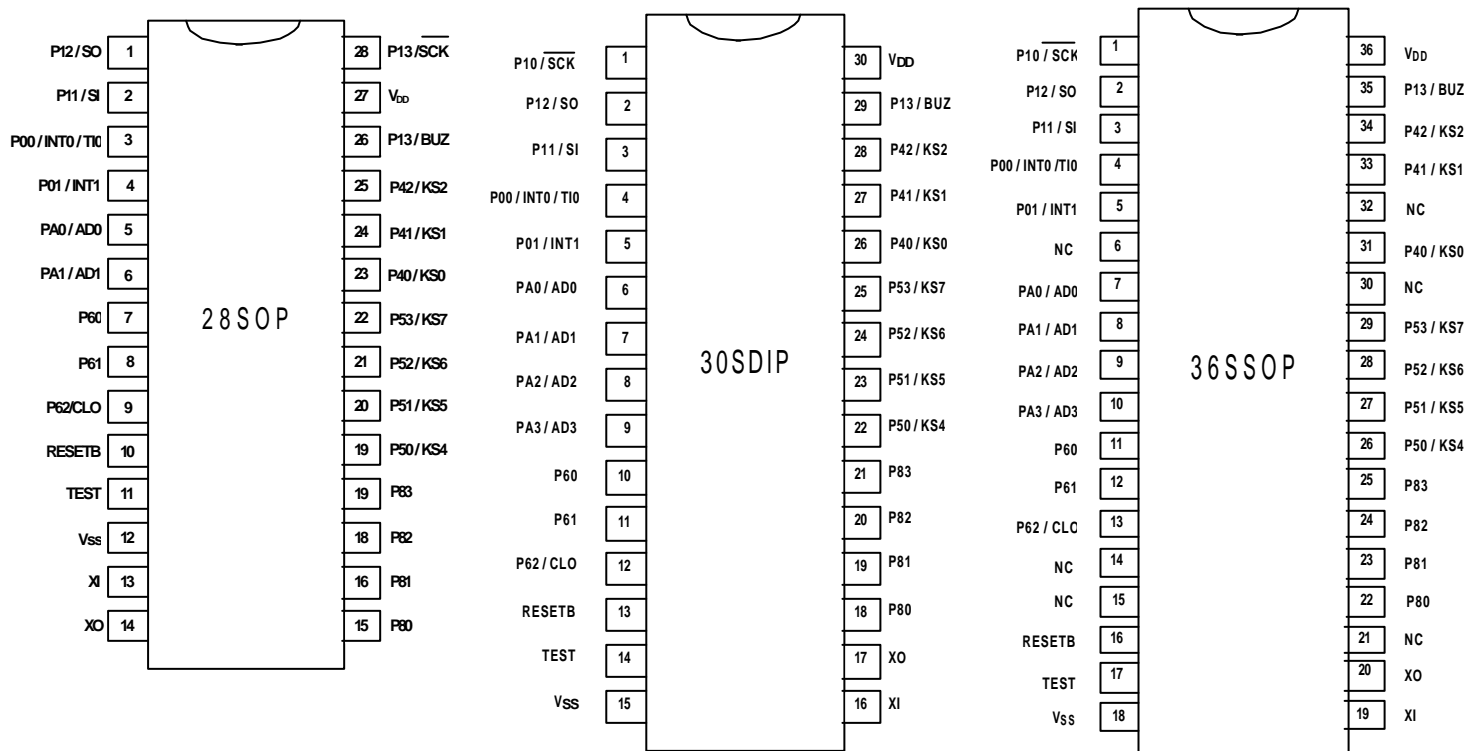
| | | | |
|---|---|---|---|
| P12 / SO | 1 | 28 | P13 / $\overline{SCK}$ |
| P11 / SI | 2 | 27 | $V_{DD}$ |
| P00 / INT0 / TI0 | 3 | 26 | P13 / BUZ |
| P01 / INT1 | 4 | 25 | P42 / KS2 |
| PA0 / AD0 | 5 | 24 | P41 / KS1 |
| PA1 / AD1 | 6 | 23 | P40 / KS0 |
| P60 | 7 | 22 | P53 / KS7 |
| P61 | 8 | 21 | P52 / KS6 |
| P62/CLO | 9 | 20 | P51 / KS5 |
| RESETB | 10 | 19 | P50 / KS4 |
| TEST | 11 | 19 | P83 |
| Vss | 12 | 18 | P82 |
| XI | 13 | 16 | P81 |
| XO | 14 | 15 | P80 |

28SOP

| | | | |
|---|---|---|---|
| P10 / $\overline{SCK}$ | 1 | 30 | $V_{DD}$ |
| P12 / SO | 2 | 29 | P13 / BUZ |
| P11 / SI | 3 | 28 | P42 / KS2 |
| P00 / INT0 / TI0 | 4 | 27 | P41 / KS1 |
| P01 / INT1 | 5 | 26 | P40 / KS0 |
| PA0 / AD0 | 6 | 25 | P53 / KS7 |
| PA1 / AD1 | 7 | 24 | P52 / KS6 |
| PA2 / AD2 | 8 | 23 | P51 / KS5 |
| PA3 / AD3 | 9 | 22 | P50 / KS4 |
| P60 | 10 | 21 | P83 |
| P61 | 11 | 20 | P82 |
| P62 / CLO | 12 | 19 | P81 |
| RESETB | 13 | 18 | P80 |
| TEST | 14 | 17 | XO |
| Vss | 15 | 16 | XI |

30SDIP

| | | | |
|---|---|---|---|
| P10 / $\overline{SCK}$ | 1 | 36 | $V_{DD}$ |
| P12 / SO | 2 | 35 | P13 / BUZ |
| P11 / SI | 3 | 34 | P42 / KS2 |
| P00 / INT0 /TI0 | 4 | 33 | P41 / KS1 |
| P01 / INT1 | 5 | 32 | NC |
| NC | 6 | 31 | P40 / KS0 |
| PA0 / AD0 | 7 | 30 | NC |
| PA1 / AD1 | 8 | 29 | P53 / KS7 |
| PA2 / AD2 | 9 | 28 | P52 / KS6 |
| PA3 / AD3 | 10 | 27 | P51 / KS5 |
| P60 | 11 | 26 | P50 / KS4 |
| P61 | 12 | 25 | P83 |
| P62 / CLO | 13 | 24 | P82 |
| NC | 14 | 23 | P81 |
| NC | 15 | 22 | P80 |
| RESETB | 16 | 21 | NC |
| TEST | 17 | 20 | XO |
| Vss | 18 | 19 | XI |

36SSOP